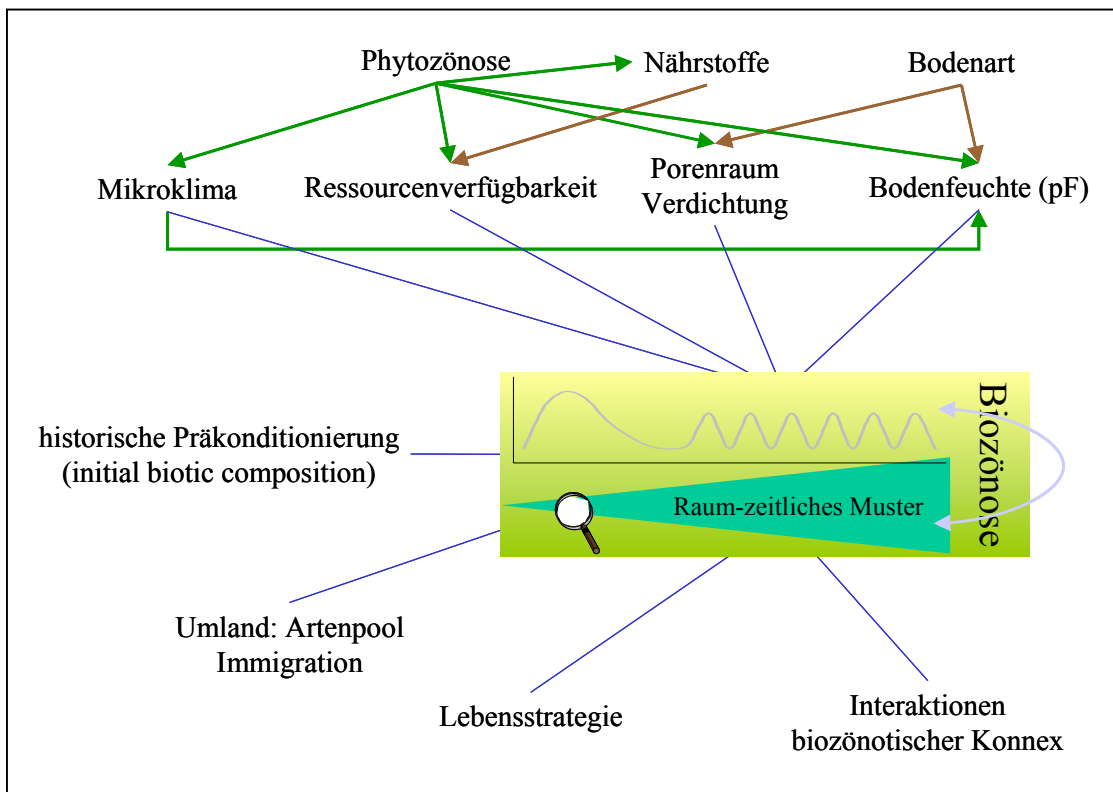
Phytozönose
Nährstoffe
Bodenart
Mikroklima
Ressourcenverfügbarkeit
Porenraum
Verdichtung
Bodenfeuchte (pF)
historische Präkonditionierung
(initial biotic composition)
Biozönose
Raum-zeitliches Muster
Umland: Artenpool
Immigration
Lebensstrategie
Interaktionen
biozönotischer Konnex